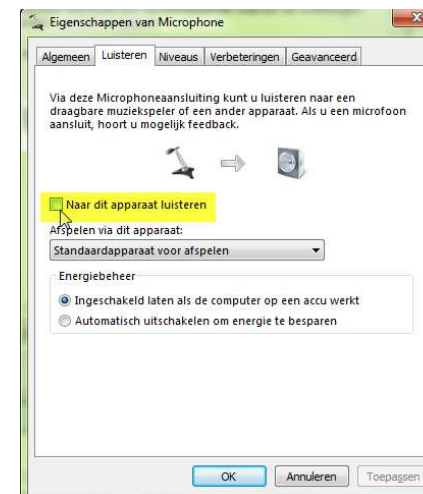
Eigenschappen van Microphone

Algemeen | Luisteren | Niveaus | Verbeteringen | Geavanceerd

Via deze Microphoneaansluiting kunt u luisteren naar een draagbare muziekspeler of een ander apparaat. Als u een microfoon aansluit, hoort u mogelijk feedback.

Naar dit apparaat luisteren

Afspelen via dit apparaat:

Standaardapparaat voor afspelen

Energiebeheer

Ingeschakeld laten als de computer op een accu werkt

Automatisch uitschakelen om energie te besparen

OK | Annuleren | Toepassen